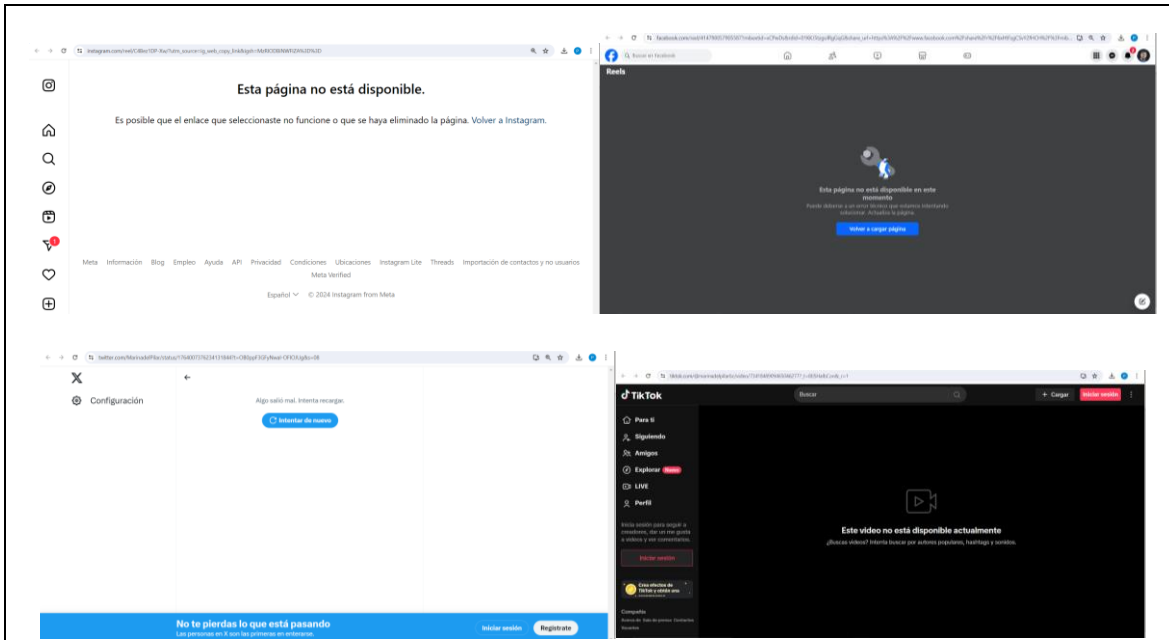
instagram.com/reel/C4Rez1OP-Xw/?utm_source=ig_web_copy_link&igsh=MzRlODBiNWFlZA%3D%3D

Esta página no está disponible.

Es posible que el enlace que seleccionaste no funcione o que se haya eliminado la página. Volver a Instagram.

Meta Información Blog Empleo Ayuda API Privacidad Condiciones Ubicaciones Instagram Lite Threads Importación de contactos y no usuarios Meta Verified

Español © 2024 Instagram from Meta

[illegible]

Buscar en Facebook

Reels

Esta página no está disponible en este momento

Puede deberse a un error técnico que estamos intentando solucionar. Actualiza la página.

Volver a cargar página

twitter.com/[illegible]

Configuración

Algo salió mal. Intenta recargar.

Intentar de nuevo

No te pierdas lo que está pasando

Las personas en X son las primeras en enterarse.

Iniciar sesión

Regístrate

tiktok.com/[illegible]

TikTok

Buscar

+ Cargar

Iniciar sesión

Para ti

Siguiendo

Amigos

Explorar Nuevo

LIVE

Perfil

Inicia sesión para seguir a creadores, dar un me gusta a videos y ver comentarios.

Iniciar sesión

Crea efectos de TikTok y obtén una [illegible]

Compañía

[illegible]

Este video no está disponible actualmente

¿Buscas videos? Intenta buscar por autores populares, hashtags y sonidos.